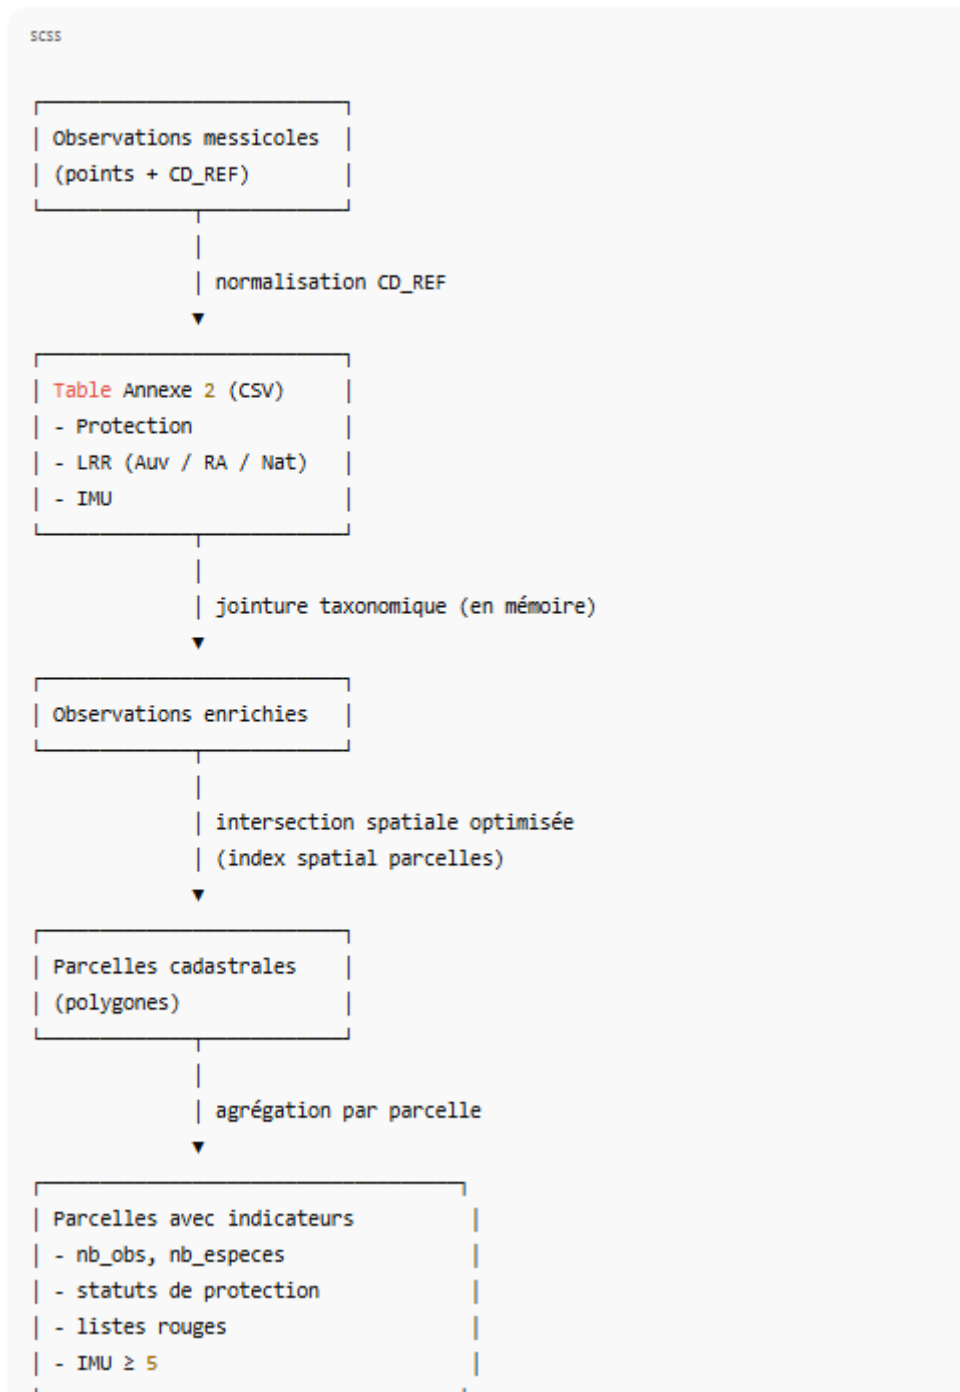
scss

┌──────────────────────┐
│ Observations messicoles │
│ (points + CD_REF)       │
└──────────┬───────────┘
           │
           │ normalisation CD_REF
           ▼
┌──────────────────────┐
│ Table Annexe 2 (CSV)    │
│ - Protection            │
│ - LRR (Auv / RA / Nat)  │
│ - IMU                   │
└──────────┬───────────┘
           │
           │ jointure taxonomique (en mémoire)
           ▼
┌──────────────────────┐
│ Observations enrichies  │
└──────────┬───────────┘
           │
           │ intersection spatiale optimisée
           │ (index spatial parcelles)
           ▼
┌──────────────────────┐
│ Parcelles cadastrales   │
│ (polygones)             │
└──────────┬───────────┘
           │
           │ agrégation par parcelle
           ▼
┌──────────────────────────────┐
│ Parcelles avec indicateurs          │
│ - nb_obs, nb_especes                │
│ - statuts de protection             │
│ - listes rouges                     │
│ - IMU ≥ 5                           │